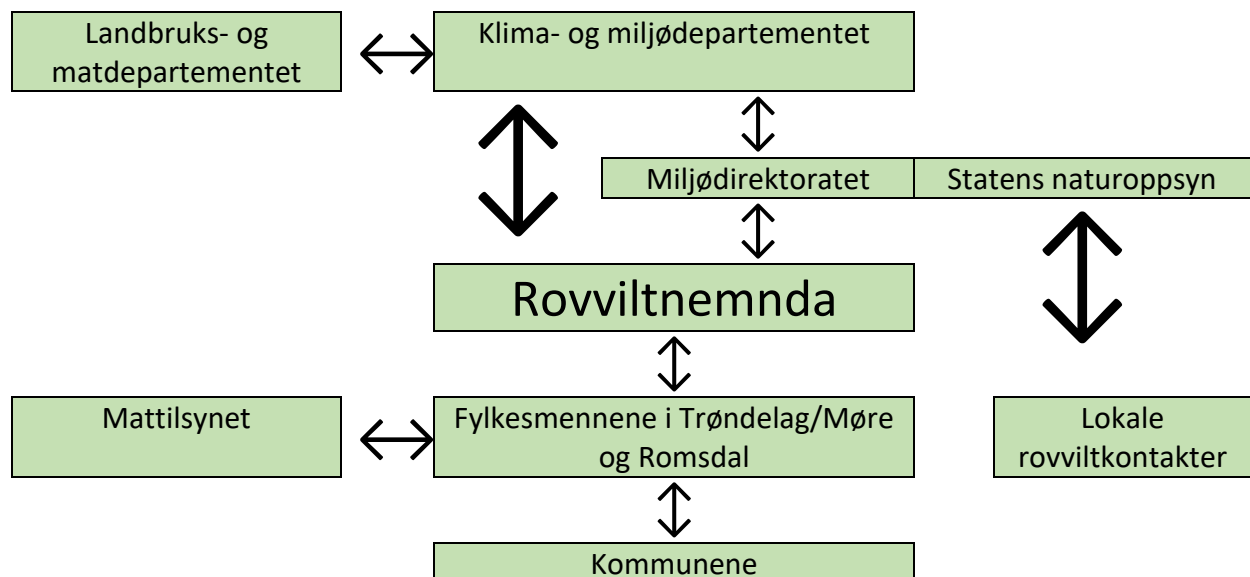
Landbruks- og matdepartementet

Klima- og miljødepartementet

Miljødirektoratet

Statens naturoppsyn

Rovviltnemnda

Mattilsynet

Fylkesmennene i Trøndelag/Møre og Romsdal

Lokale rovviltkontakter

Kommunene